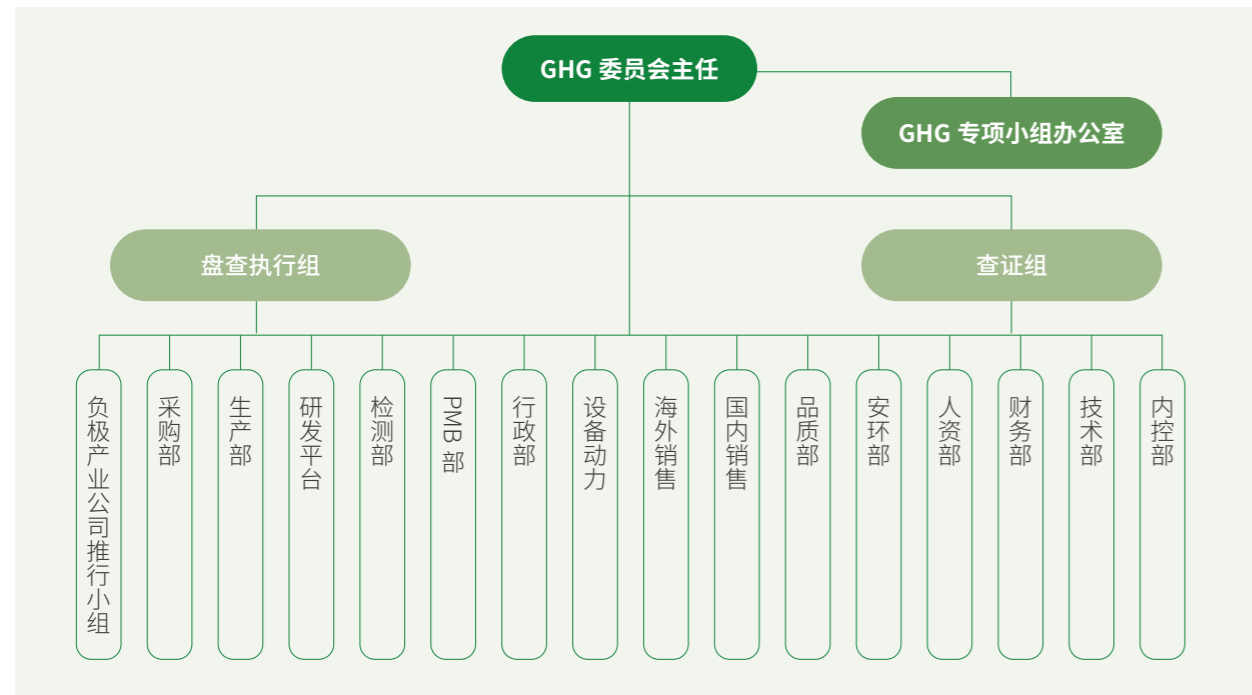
GHG 委员会主任

GHG 专项小组办公室

盘查执行组

查证组

负极产业公司推行小组

采购部

生产部

研发平台

检测部

PMB 部

行政部

设备动力

海外销售

国内销售

品质部

安环部

人资部

财务部

技术部

内控部